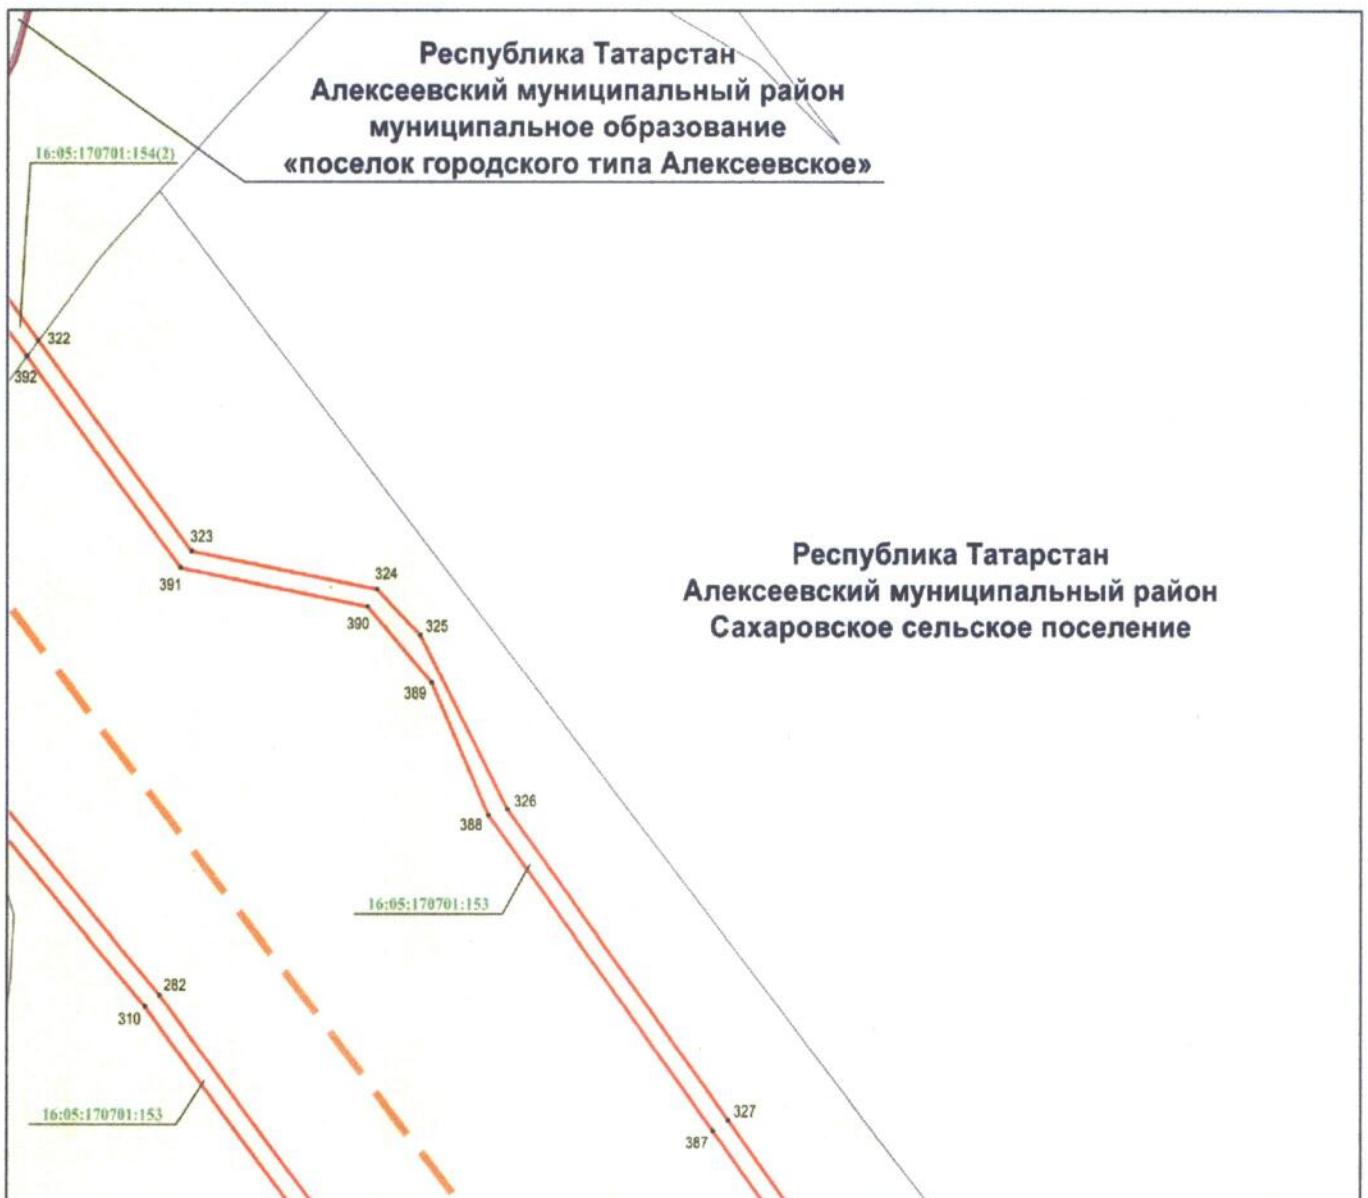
Республика Татарстан
Алексеевский муниципальный район
муниципальное образование
«поселок городского типа Алексеевское»

16:05:170701:154(2)

322
392
323
391
324
390
325
389
326
388

Республика Татарстан
Алексеевский муниципальный район
Сахаровское сельское поселение

16:05:170701:153

282
310

16:05:170701:153

327
387